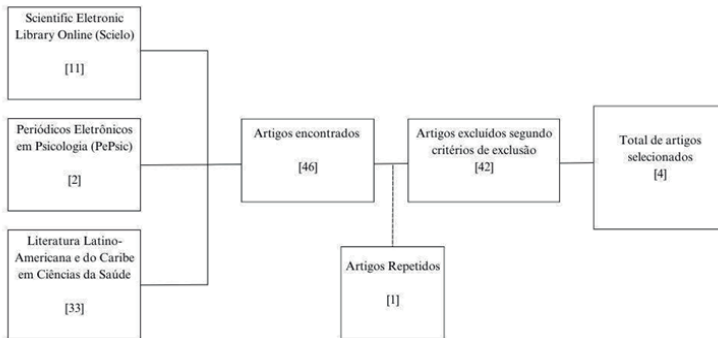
Scientific Eletronic Library Online (Scielo)

[11]

Periódicos Eletrônicos em Psicologia (PePsic)

[2]

Literatura Latino-Americana e do Caribe em Ciências da Saúde

[33]

Artigos encontrados

[46]

Artigos excluídos segundo critérios de exclusão
[42]

Artigos Repetidos

[1]

Total de artigos selecionados
[4]